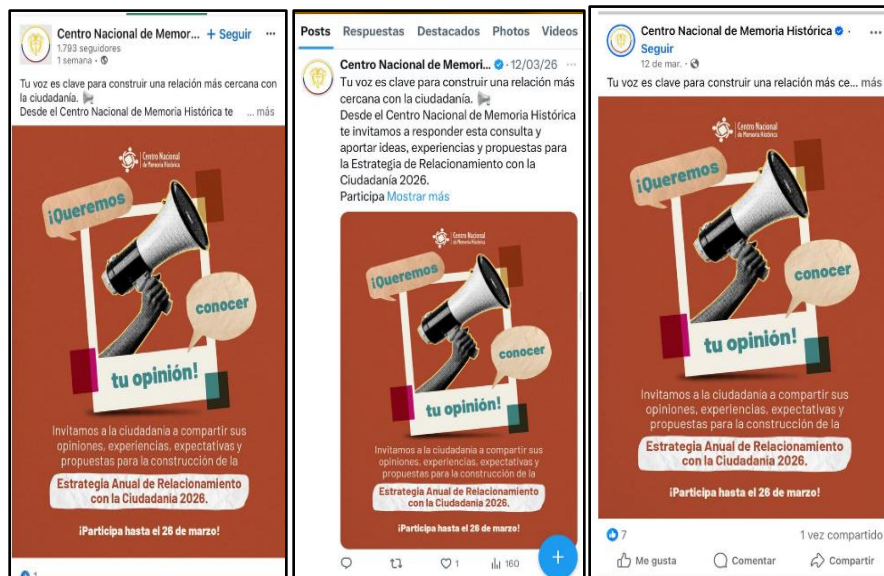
Centro Nacional de Memor... + Seguir ···
1.793 seguidores
1 semana ·

Tu voz es clave para construir una relación más cercana con la ciudadanía.
Desde el Centro Nacional de Memoria Histórica te ... más

Centro Nacional de Memoria Histórica

¡Queremos conocer tu opinión!

Invitamos a la ciudadanía a compartir sus opiniones, experiencias, expectativas y propuestas para la construcción de la

Estrategia Anual de Relacionamiento con la Ciudadanía 2026.

¡Participa hasta el 26 de marzo!

Posts Respuestas Destacados Photos Videos

Centro Nacional de Memori... · 12/03/26 ···
Tu voz es clave para construir una relación más cercana con la ciudadanía.
Desde el Centro Nacional de Memoria Histórica te invitamos a responder esta consulta y aportar ideas, experiencias y propuestas para la Estrategia de Relacionamiento con la Ciudadanía 2026.
Participa Mostrar más

Centro Nacional de Memoria Histórica

¡Queremos conocer tu opinión!

Invitamos a la ciudadanía a compartir sus opiniones, experiencias, expectativas y propuestas para la construcción de la

Estrategia Anual de Relacionamiento con la Ciudadanía 2026.

¡Participa hasta el 26 de marzo!

160

Centro Nacional de Memoria Histórica · ···
Seguir
12 de mar. ·

Tu voz es clave para construir una relación más ce... más

Centro Nacional de Memoria Histórica

¡Queremos conocer tu opinión!

Invitamos a la ciudadanía a compartir sus opiniones, experiencias, expectativas y propuestas para la construcción de la

Estrategia Anual de Relacionamiento con la Ciudadanía 2026.

¡Participa hasta el 26 de marzo!

7
1 vez compartido
Me gusta Comentar Compartir